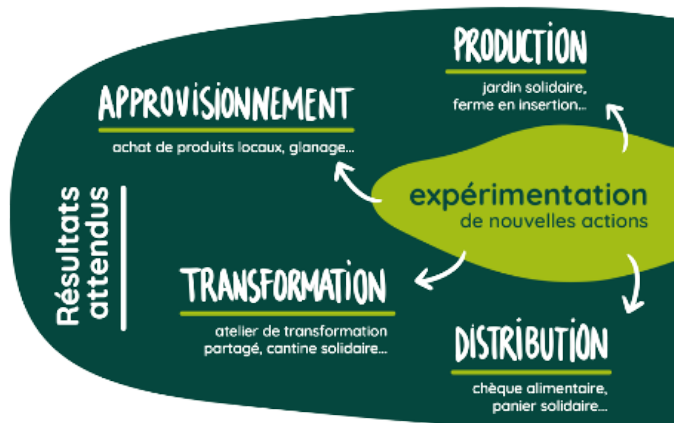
Résultats attendus

PRODUCTION

jardin solidaire, ferme en insertion...

APPROVISIONNEMENT

achat de produits locaux, glanage...

expérimentation
de nouvelles actions

TRANSFORMATION

atelier de transformation partagé, cantine solidaire...

DISTRIBUTION

chèque alimentaire, panier solidaire...